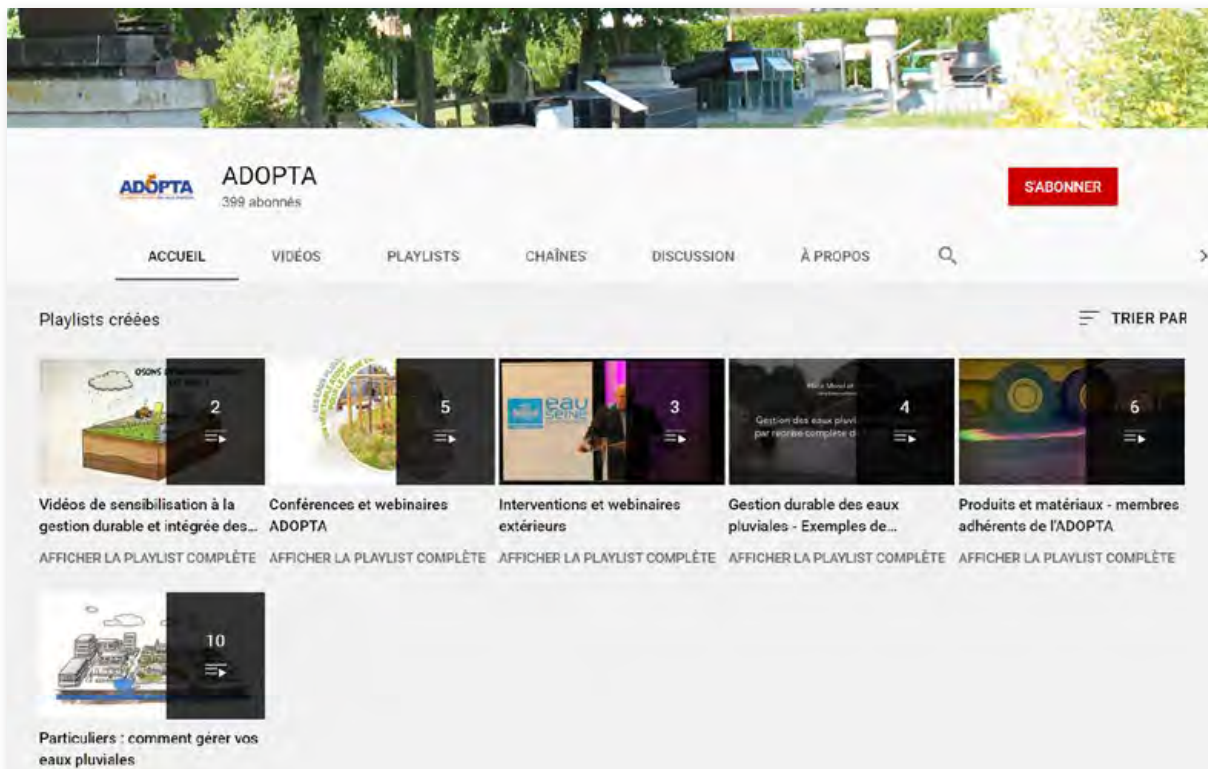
ADOPTA

ADOPTA
399 abonnés

S'ABONNER

ACCUEIL VIDÉOS PLAYLISTS CHAÎNES DISCUSSION À PROPOS

Playlists créées

TRIER PAR

OSONS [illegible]

2

Vidéos de sensibilisation à la gestion durable et intégrée des...

AFFICHER LA PLAYLIST COMPLÈTE

5

Conférences et webinaires ADOPTA

AFFICHER LA PLAYLIST COMPLÈTE

eau seine

3

Interventions et webinaires extérieurs

AFFICHER LA PLAYLIST COMPLÈTE

Gestion des eaux pluvi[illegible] par recréer complète d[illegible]

4

Gestion durable des eaux pluviales - Exemples de...

AFFICHER LA PLAYLIST COMPLÈTE

6

Produits et matériaux - membres adhérents de l'ADOPTA

AFFICHER LA PLAYLIST COMPLÈTE

10

Particuliers : comment gérer vos eaux pluviales